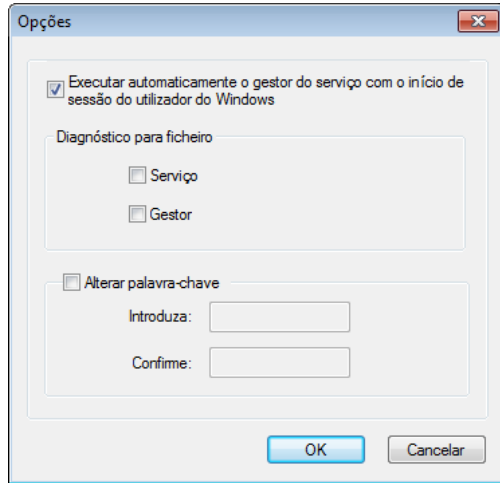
Opções

Executar automaticamente o gestor do serviço com o início de sessão do utilizador do Windows

Diagnóstico para ficheiro

Serviço

Gestor

Alterar palavra-chave

Introduza:

Confirme:

OK

Cancelar